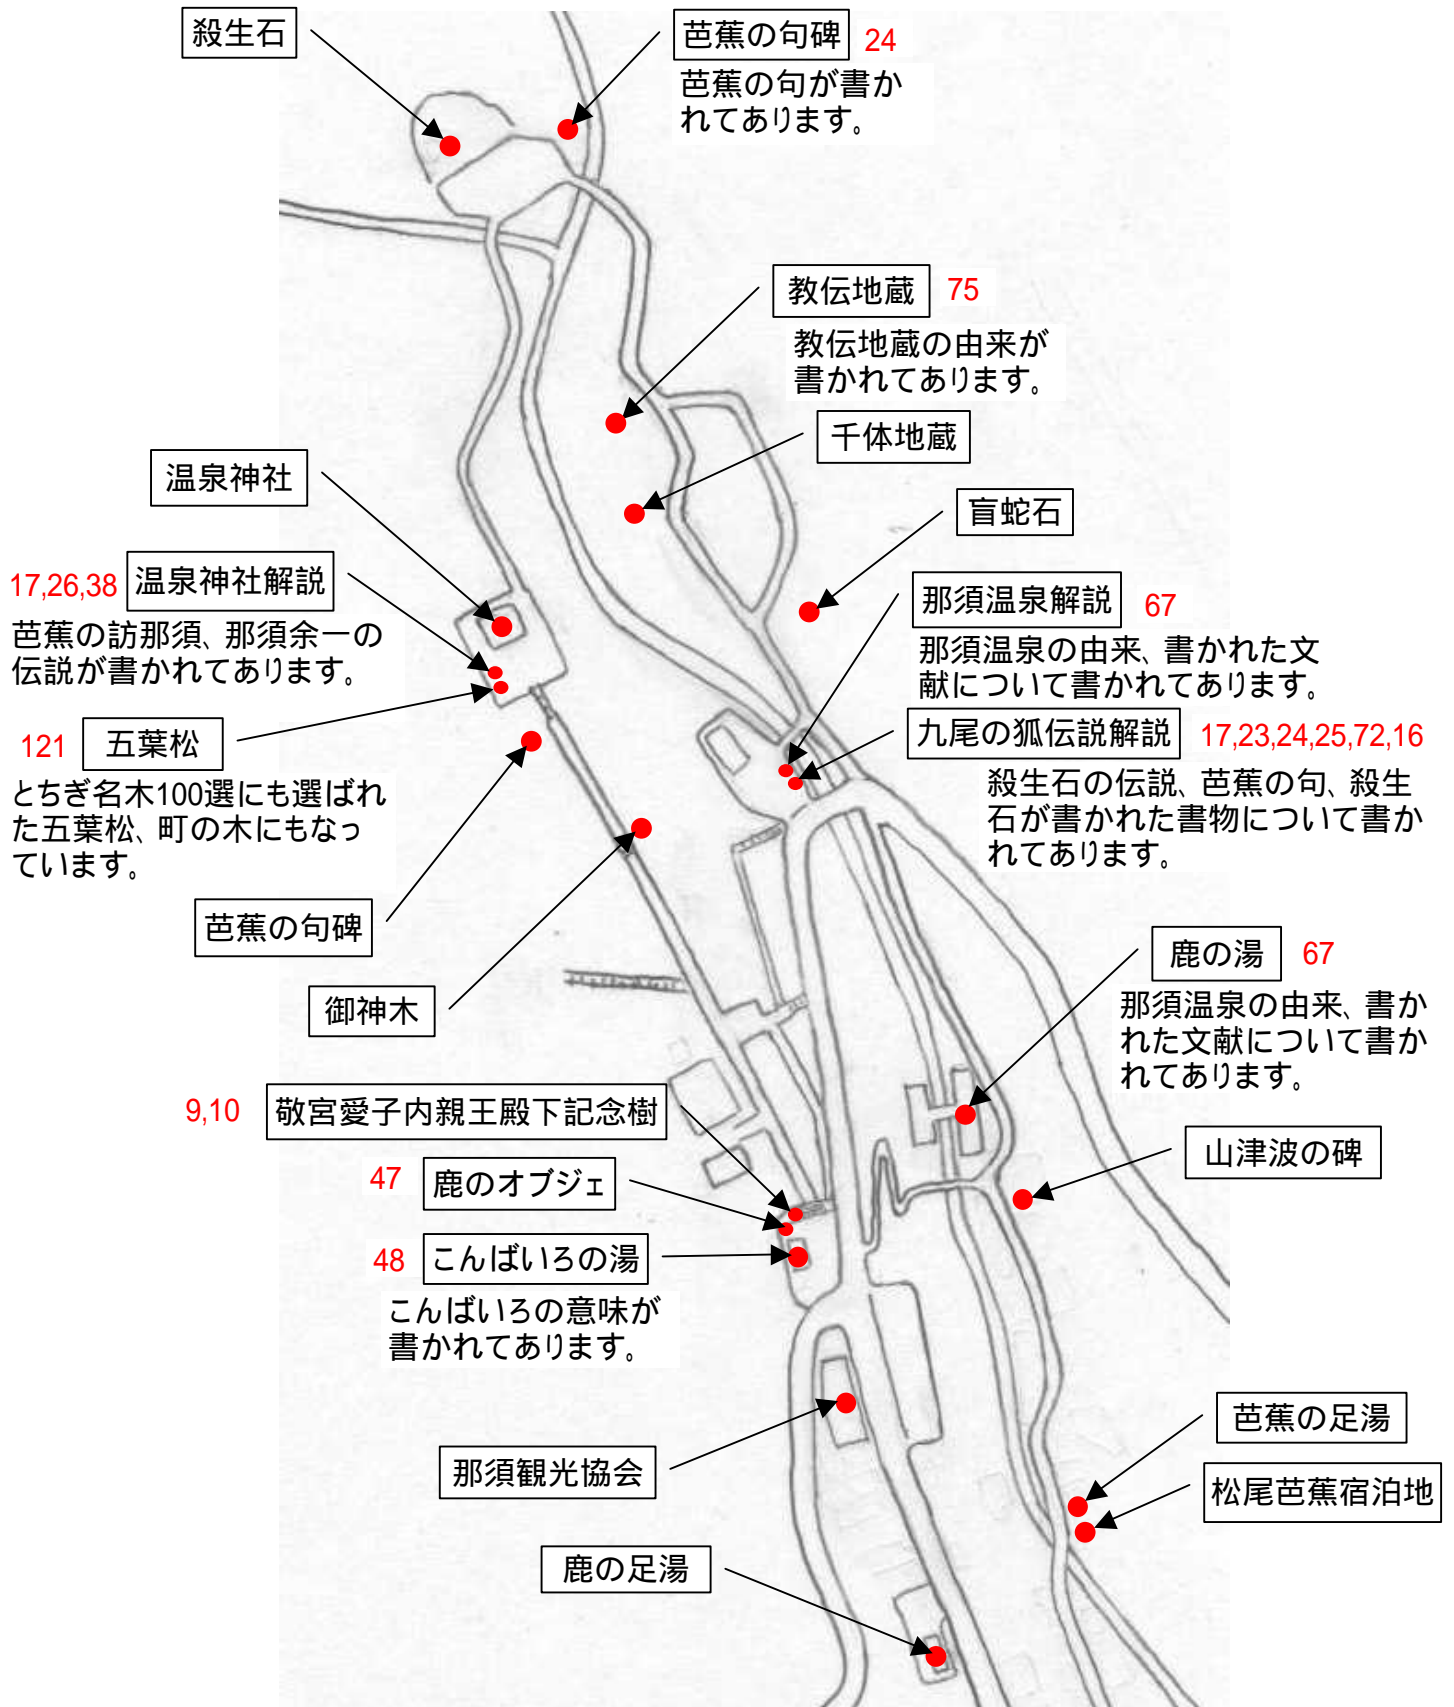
殺生石

芭蕉の句碑 24
芭蕉の句が書かれてあります。

教伝地蔵 75
教伝地蔵の由来が書かれてあります。

千体地蔵

温泉神社

盲蛇石

17,26,38 温泉神社解説
芭蕉の訪那須、那須余一の伝説が書かれてあります。

那須温泉解説 67
那須温泉の由来、書かれた文献について書かれてあります。

121 五葉松
とちぎ名木100選にも選ばれた五葉松、町の木にもなっています。

九尾の狐伝説解説 17,23,24,25,72,16
殺生石の伝説、芭蕉の句、殺生石が書かれた書物について書かれてあります。

芭蕉の句碑

鹿の湯 67
那須温泉の由来、書かれた文献について書かれてあります。

御神木

9,10 敬宮愛子内親王殿下記念樹

山津波の碑

47 鹿のオブジェ

48 こんばいろの湯
こんばいろの意味が書かれてあります。

芭蕉の足湯

松尾芭蕉宿泊地

那須観光協会

鹿の足湯